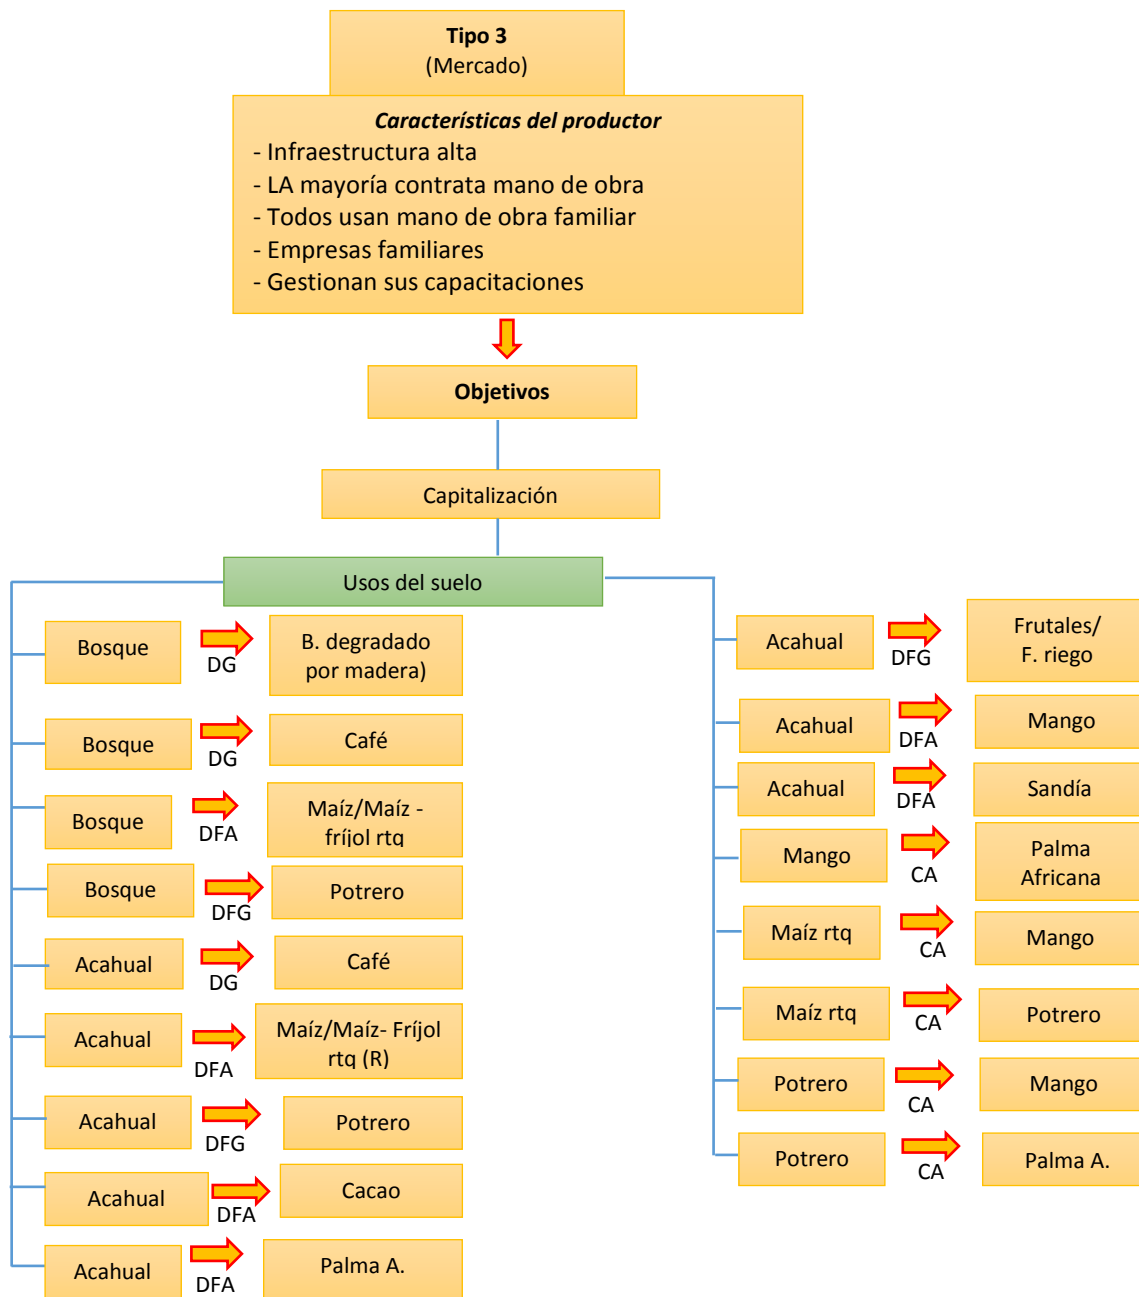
Tipo 3
(Mercado)

Características del productor
- Infraestructura alta
- LA mayoría contrata mano de obra
- Todos usan mano de obra familiar
- Empresas familiares
- Gestionan sus capacitaciones

Objetivos

Capitalización

Usos del suelo

Bosque DG B. degradado por madera)

Bosque DG Café

Bosque DFA Maíz/Maíz - fríjol rtq

Bosque DFG Potrero

Acahual DG Café

Acahual DFA Maíz/Maíz- Fríjol rtq (R)

Acahual DFG Potrero

Acahual DFA Cacao

Acahual DFA Palma A.

Acahual DFG Frutales/ F. riego

Acahual DFA Mango

Acahual DFA Sandía

Mango CA Palma Africana

Maíz rtq CA Mango

Maíz rtq CA Potrero

Potrero CA Mango

Potrero CA Palma A.